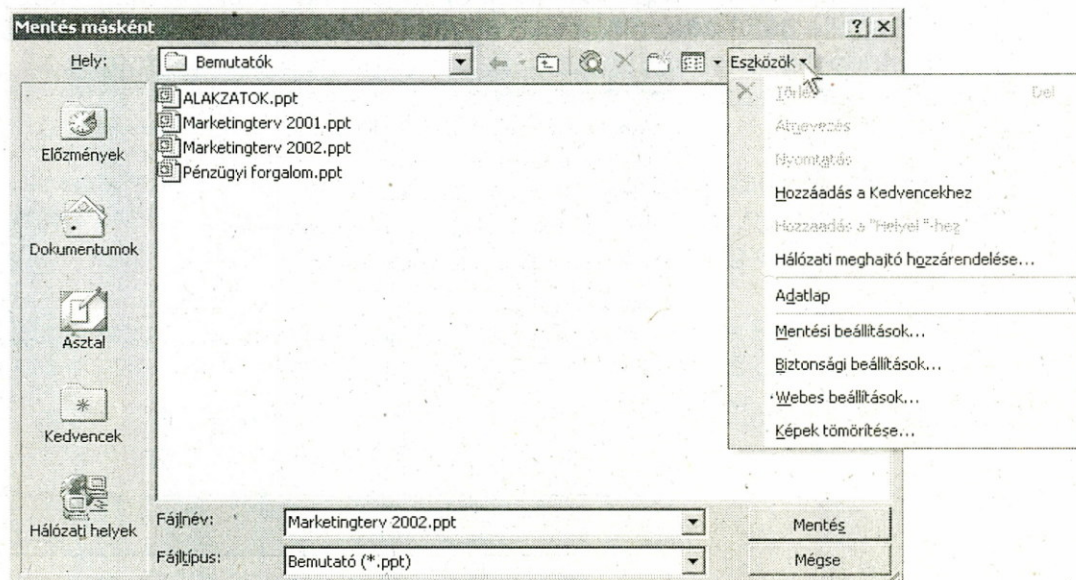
Mentés másként

?

Hely: Bemutatók

Eszközök

ALAKZATOK.ppt
Marketingterv 2001.ppt
Marketingterv 2002.ppt
Pénzügyi forgalom.ppt

Törlés Del
Átnevezés
Nyomtatás
Hozzáadás a Kedvencekhez
Hozzáadás a "Helyei"-hez
Hálózati meghajtó hozzárendelése...
Adatlap
Mentési beállítások...
Biztonsági beállítások...
Webes beállítások...
Képek tömörítése...

Előzmények
Dokumentumok
Asztal
Kedvencek
Hálózati helyek

Fájlnév: Marketingterv 2002.ppt
Fájltípus: Bemutató (*.ppt)

Mentés
Mégse